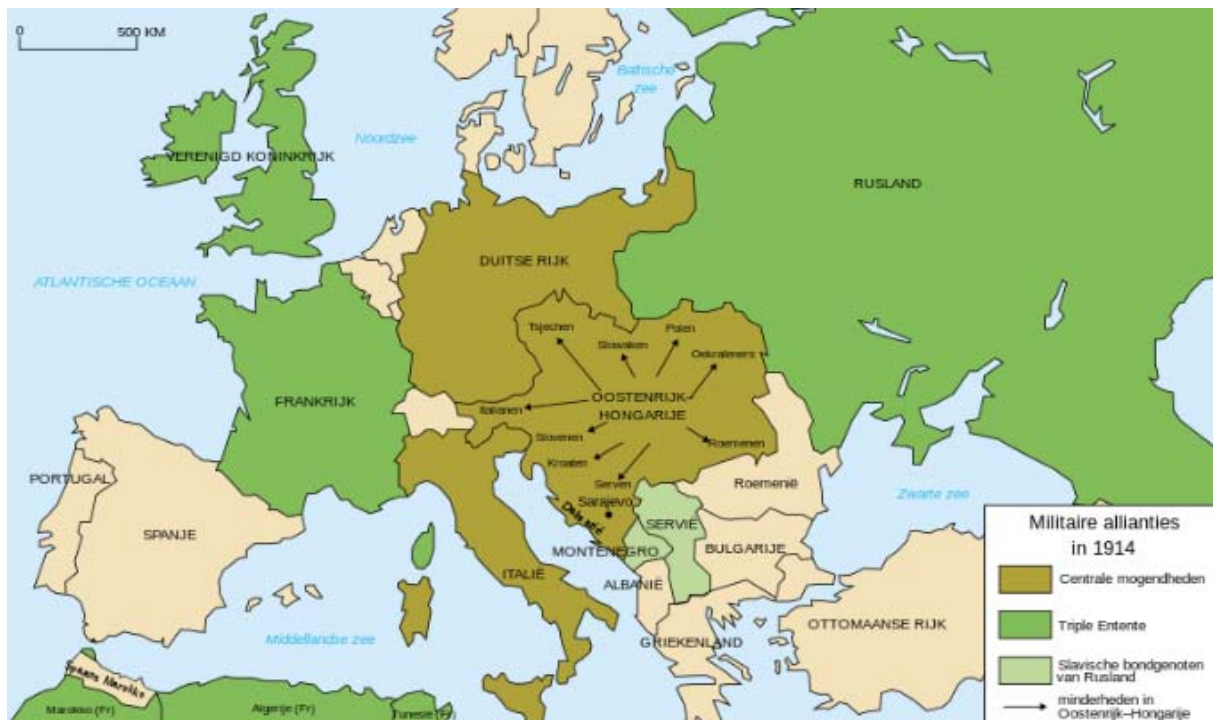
0 500 KM

Baltische zee

Noordzee

VERENIGD KONINKRIJK

RUSLAND

DUITSE RIJK

ATLANTISCHE OCEAAN

Tsjechen

Slowaken

Polen

Oekraïeners

FRANKRIJK

OOSTENRIJK-HONGARIJE

Italianen

Slovenen

Roemenen

Kroaten

Serven

Roemenië

PORTUGAL

Sarajevo

Dalmatië

SERVIË

Zwarte zee

SPANJE

MONTENEGRO

BULGARIJE

ITALIË

ALBANIË

GRIEKENLAND

OTTOMAANSE RIJK

Middellandse zee

Spaans Marokko

Marokko (Fr)

Algerije (Fr)

Tunesië (Fr)

Militaire allianties in 1914

Centrale mogendheden

Triple Entente

Slavische bondgenoten van Rusland

minderheden in Oostenrijk–Hongarije